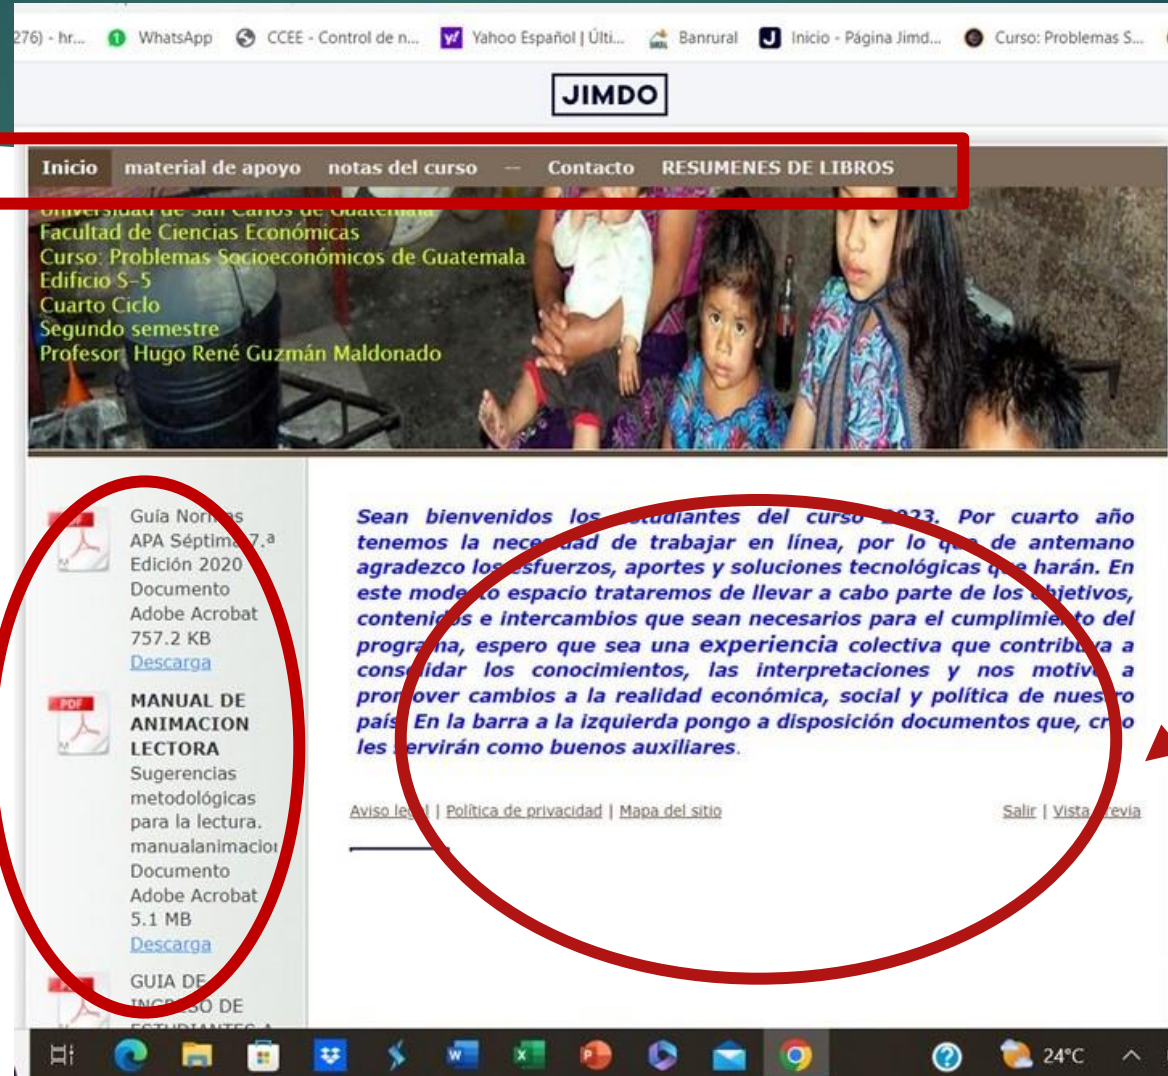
276) - hr... WhatsApp CCEE - Control de n... Yahoo Español | Últi... Banrural Inicio - Página Jimd... Curso: Problemas S...

JIMDO

Inicio material de apoyo notas del curso -- Contacto RESUMENES DE LIBROS

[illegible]
Facultad de Ciencias Económicas
Curso: Problemas Socioeconómicos de Guatemala
Edificio S-5
Cuarto Ciclo
Segundo semestre
Profesor: Hugo René Guzmán Maldonado

PDF
Guía Normas APA Séptima 7.ª Edición 2020
Documento Adobe Acrobat
757.2 KB
Descarga

PDF
MANUAL DE ANIMACION LECTORA
Sugerencias metodológicas para la lectura.
manualanimacion
Documento Adobe Acrobat
5.1 MB
Descarga

GUIA DE INGRESO DE ESTUDIANTES A

Sean bienvenidos los estudiantes del curso 2023. Por cuarto año tenemos la necesidad de trabajar en línea, por lo que de antemano agradezco los esfuerzos, aportes y soluciones tecnológicas que harán. En este modesto espacio trataremos de llevar a cabo parte de los objetivos, contenidos e intercambios que sean necesarios para el cumplimiento del programa, espero que sea una experiencia colectiva que contribuya a consolidar los conocimientos, las interpretaciones y nos motive a promover cambios a la realidad económica, social y política de nuestro país. En la barra a la izquierda pongo a disposición documentos que, creo les servirán como buenos auxiliares.

Aviso legal | Política de privacidad | Mapa del sitio

Salir | Vista previa

24°C